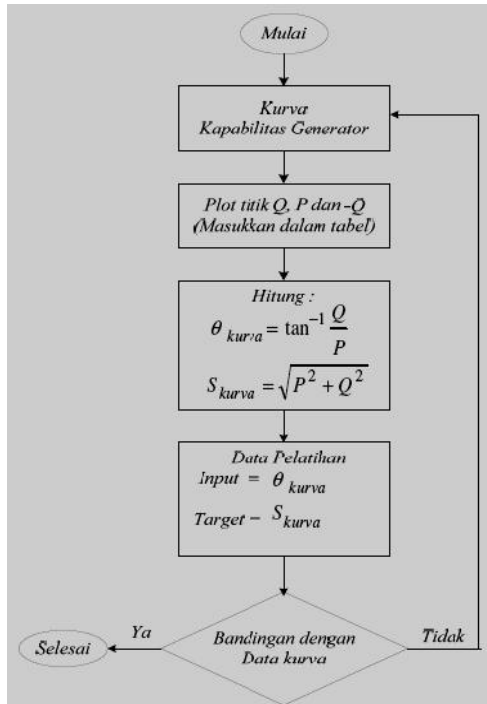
Mulai

Kurva
Kapabilitas Generator

Plot titik Q, P dan -Q
(Masukkan dalam tabel)

Hitung :
$\theta_{kurva} = \tan^{-1} \frac{Q}{P}$
$S_{kurva} = \sqrt{P^2 + Q^2}$

Data Pelatihan
Input = $\theta_{kurva}$
Target = $S_{kurva}$

Bandingan dengan
Data kurva

Ya

Tidak

Selesai